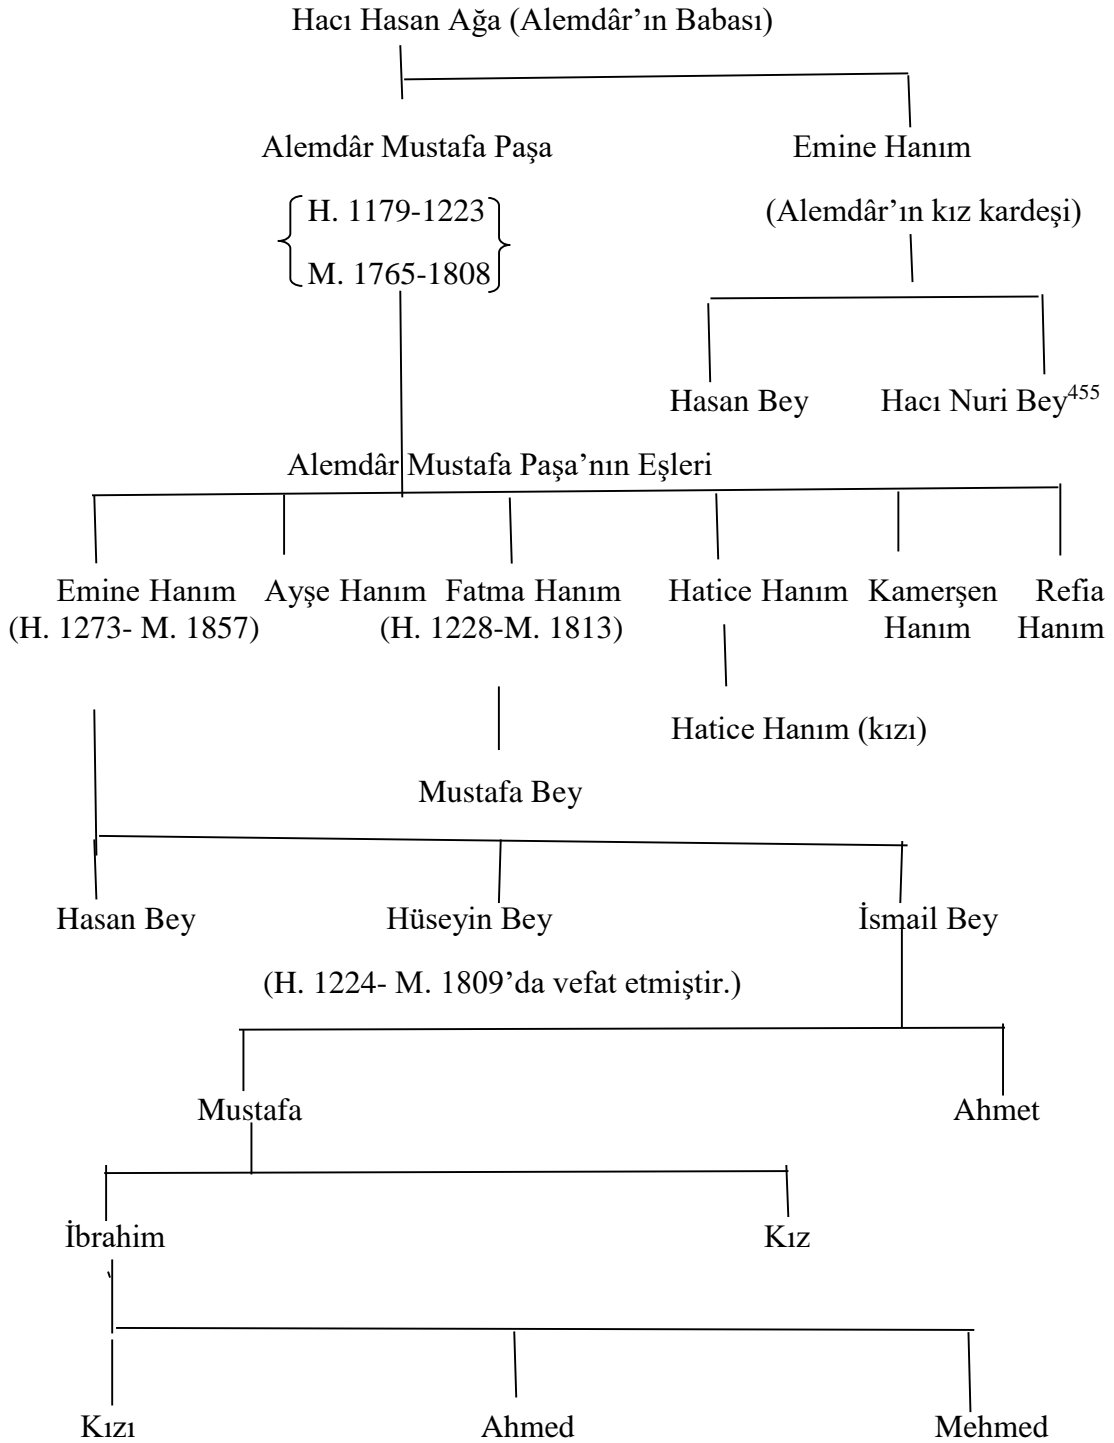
Hacı Hasan Ağa (Alemdâr'ın Babası)

Alemdâr Mustafa Paşa

H. 1179-1223
M. 1765-1808

Emine Hanım

(Alemdâr'ın kız kardeşi)

Hasan Bey

Hacı Nuri Bey$^{455}$

Alemdâr Mustafa Paşa'nın Eşleri

Emine Hanım (H. 1273- M. 1857)

Ayşe Hanım

Fatma Hanım (H. 1228-M. 1813)

Hatice Hanım

Kamerşen Hanım

Refia Hanım

Hatice Hanım (kızı)

Mustafa Bey

Hasan Bey

Hüseyin Bey

İsmail Bey

(H. 1224- M. 1809'da vefat etmiştir.)

Mustafa

Ahmet

İbrahim

Kız

Kızı

Ahmed

Mehmed